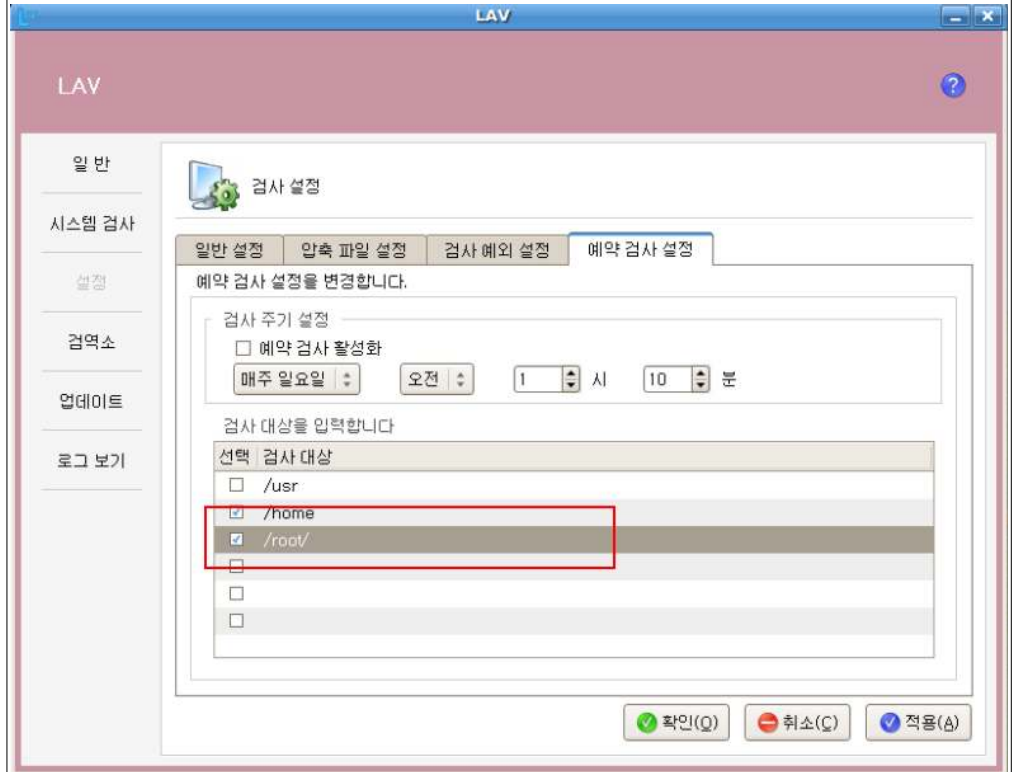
LAV

LAV

?

일 반

시스템 검사

설정

검역소

업데이트

로그 보기

검사 설정

일반 설정 | 압축 파일 설정 | 검사 예외 설정 | 예약 검사 설정

예약 검사 설정을 변경합니다.

검사 주기 설정

☐ 예약 검사 활성화

매주 일요일 오전 1 시 10 분

검사 대상을 입력합니다

| 선택 | 검사 대상 |
|---|---|
| ☐ | /usr |
| ☑ | /home |
| ☑ | /root/ |
| ☐ | |
| ☐ | |
| ☐ | |

확인(O) 취소(C) 적용(A)